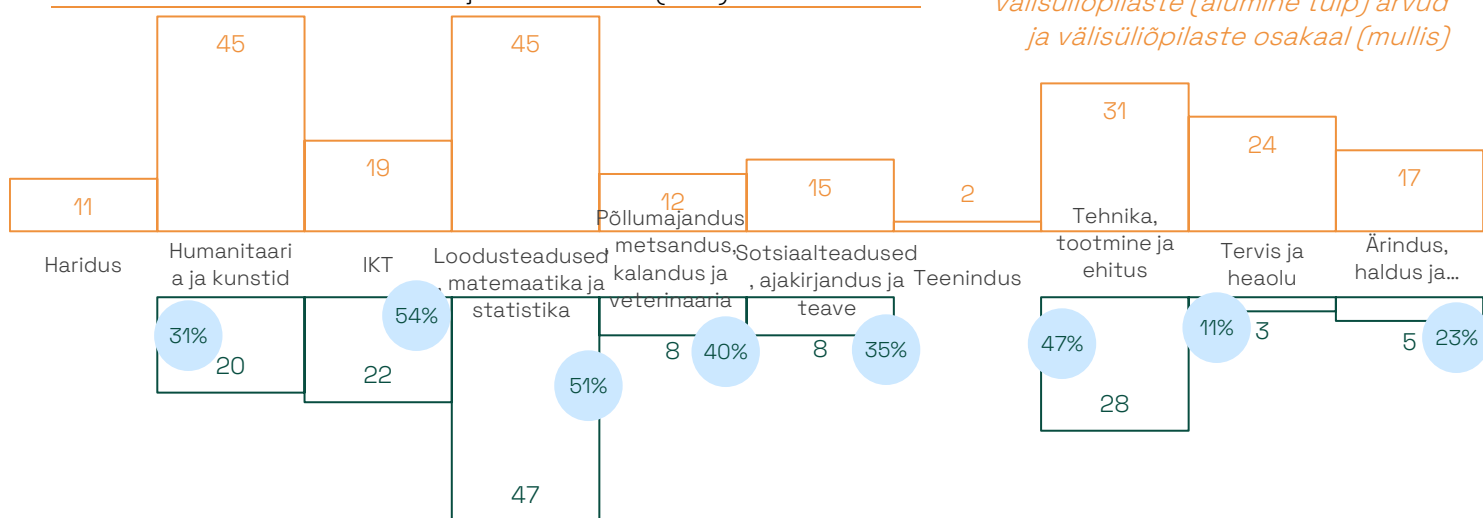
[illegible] välisüliõpilaste (alumine tulp) arvud ja välisüliõpilaste osakaal (mullis)

| Haridus | Humanitaaria ja kunstid | IKT | Loodusteadused, matemaatika ja statistika | Põllumajandus, metsandus, kalandus ja veterinaaria | Sotsiaalteadused, ajakirjandus ja teave | Teenindus | Tehnika, tootmine ja ehitus | Tervis ja heaolu | Ärindus, haldus ja... |
|---|---|---|---|---|---|---|---|---|---|
| 11 | 45 | 19 | 45 | 12 | 15 | 2 | 31 | 24 | 17 |
| | 20 | 22 | 47 | 8 | 8 | | 28 | 3 | 5 |
| | 31% | 54% | 51% | 40% | 35% | | 47% | 11% | 23% |